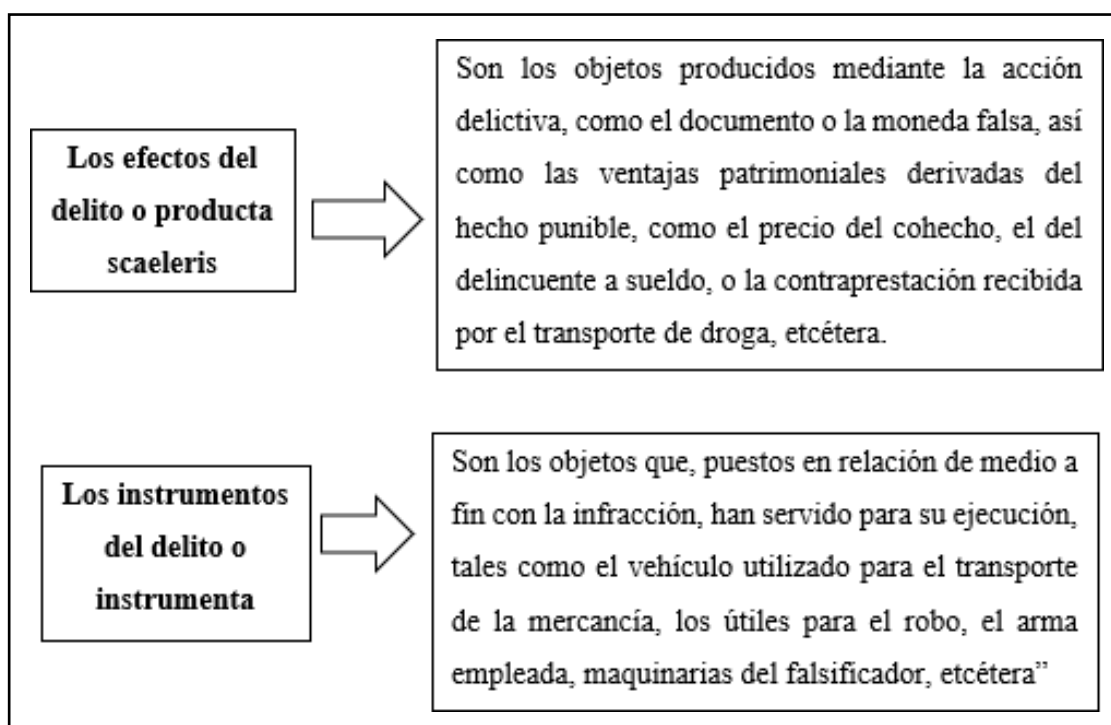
Los efectos del delito o producta scaeleris

Son los objetos producidos mediante la acción delictiva, como el documento o la moneda falsa, así como las ventajas patrimoniales derivadas del hecho punible, como el precio del cohecho, el del delincuente a sueldo, o la contraprestación recibida por el transporte de droga, etcétera.

Los instrumentos del delito o instrumenta

Son los objetos que, puestos en relación de medio a fin con la infracción, han servido para su ejecución, tales como el vehículo utilizado para el transporte de la mercancía, los útiles para el robo, el arma empleada, maquinarias del falsificador, etcétera”